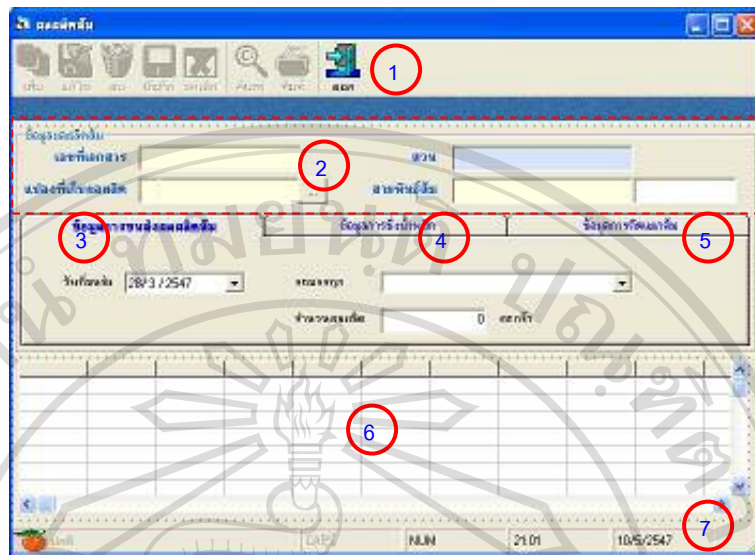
ผลผลิตส้ม

เพิ่ม แก้ไข ลบ บันทึก ยกเลิก ค้นหา พิมพ์ ออก

1

ข้อมูลผลผลิตส้ม

เลขที่เอกสาร

สวน

2

แปลงที่เก็บผลผลิต

สายพันธุ์ส้ม

ข้อมูลการขนส่งผลผลิตส้ม

ข้อมูลการเก็บเกี่ยว

ข้อมูลการคัดเกรดส้ม

3

4

5

วันที่ขนส่ง 28/3 /2547

คนขนส่ง

จำนวนสุทธิ 0 กก

6

CAPS NUM 21:01 10/5/2547

7